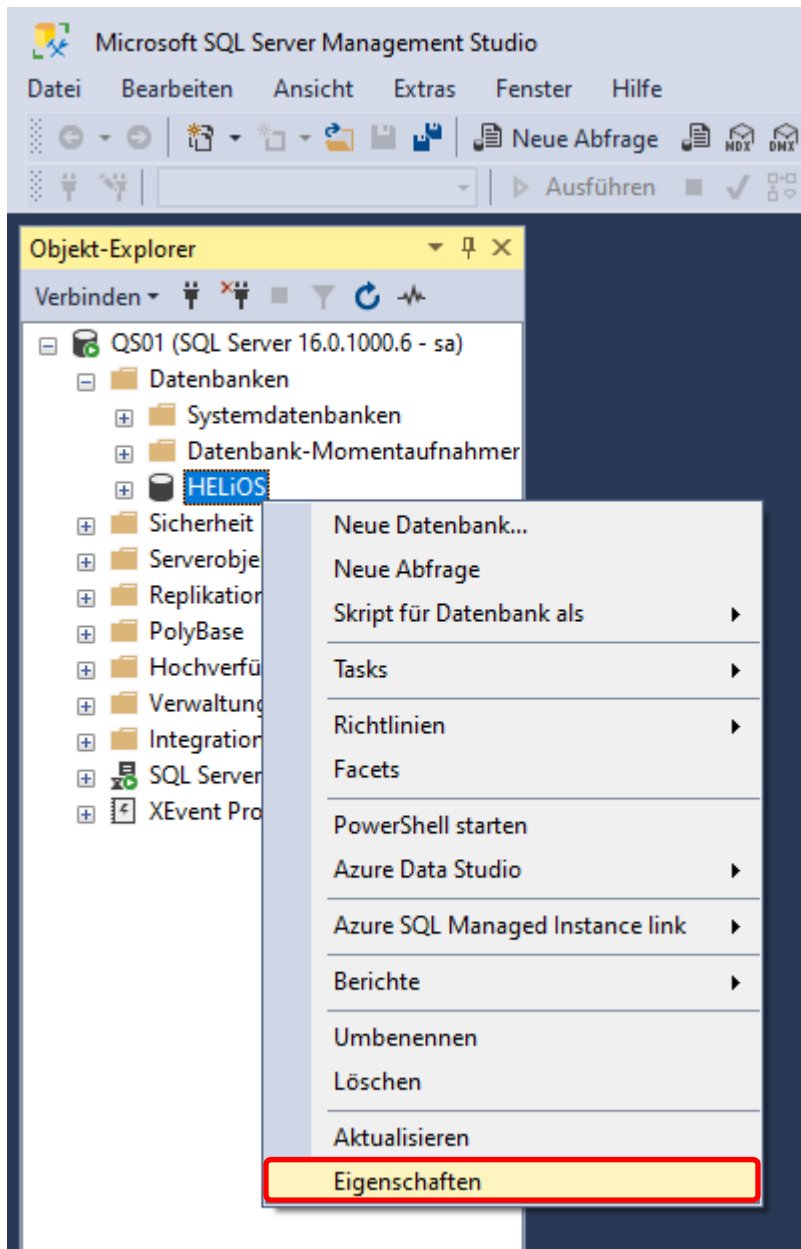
Microsoft SQL Server Management Studio

Datei Bearbeiten Ansicht Extras Fenster Hilfe

Neue Abfrage MDX DMX

Ausführen

Objekt-Explorer

Verbinden

QS01 (SQL Server 16.0.1000.6 - sa)
Datenbanken
Systemdatenbanken
Datenbank-Momentaufnahmer
HELiOS
Sicherheit
Serverobje
Replikation
PolyBase
Hochverfü
Verwaltung
Integration
SQL Server
XEvent Pro

Neue Datenbank...
Neue Abfrage
Skript für Datenbank als
Tasks
Richtlinien
Facets
PowerShell starten
Azure Data Studio
Azure SQL Managed Instance link
Berichte
Umbenennen
Löschen
Aktualisieren
Eigenschaften